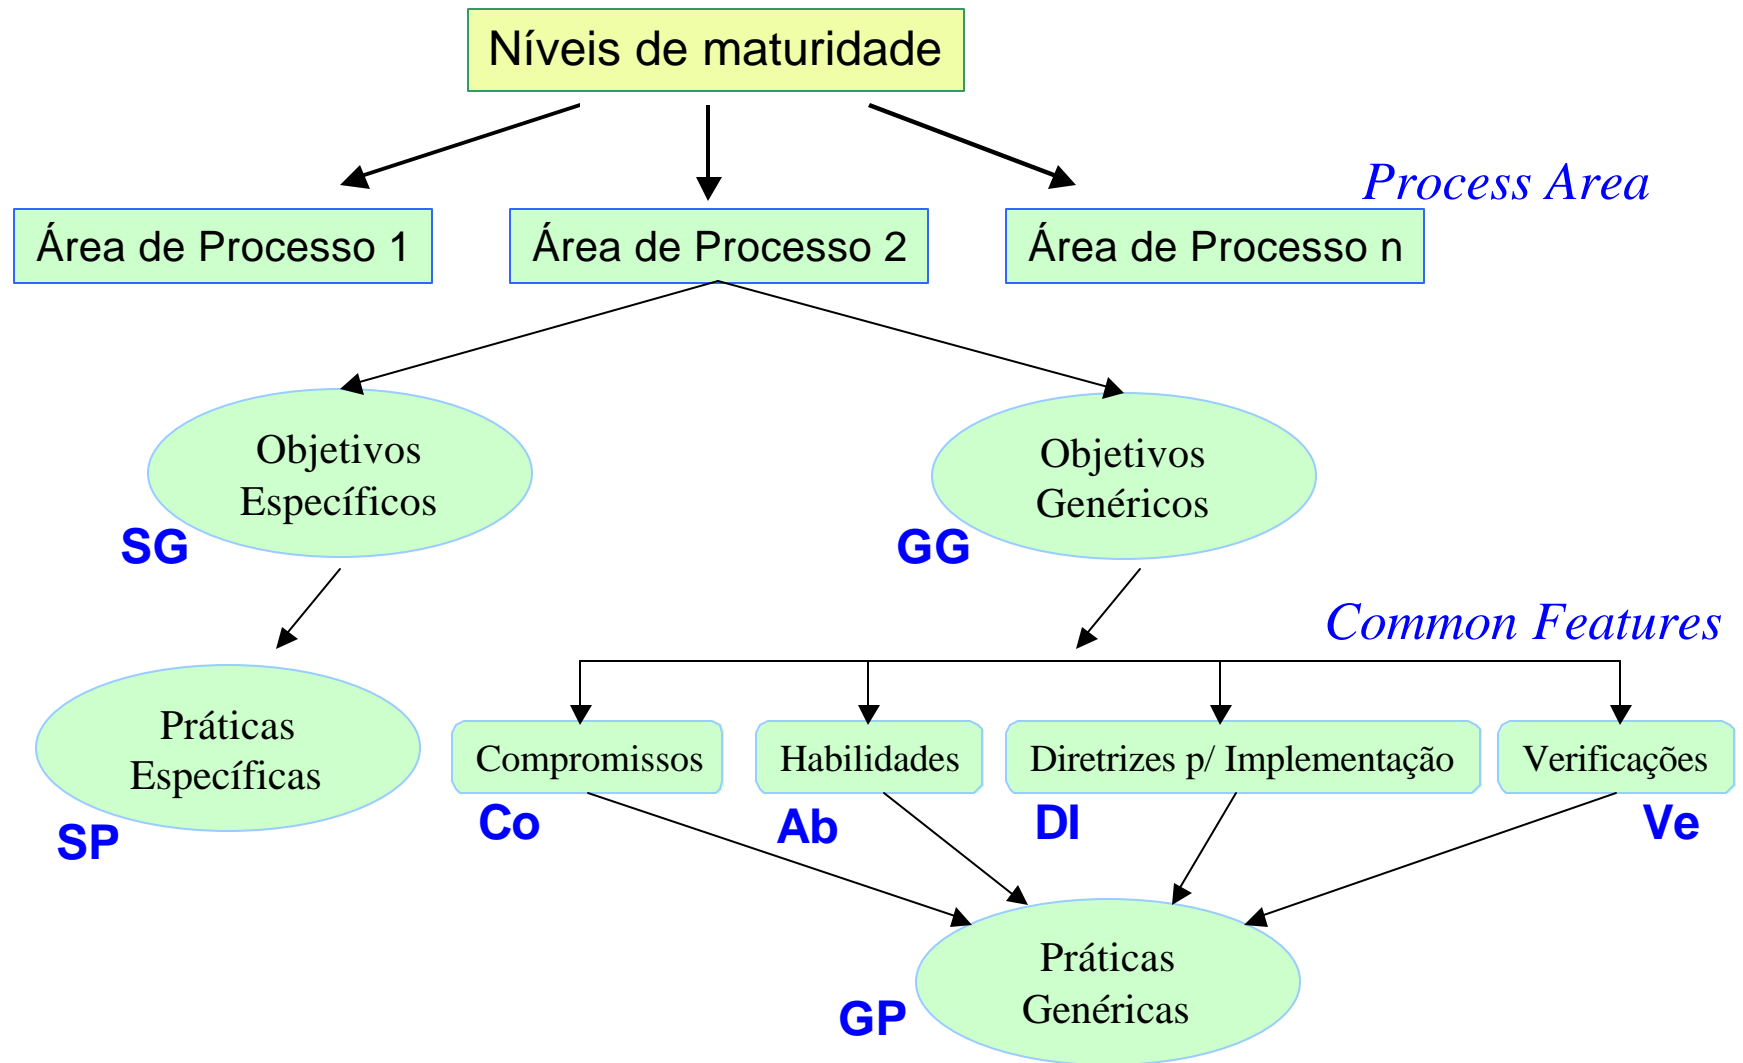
Níveis de maturidade

Process Area

Área de Processo 1

Área de Processo 2

Área de Processo n

Objetivos Específicos

SG

Objetivos Genéricos

GG

Common Features

Práticas Específicas

SP

Compromissos

Habilidades

Diretrizes p/ Implementação

Verificações

Co

Ab

DI

Ve

Práticas Genéricas

GP